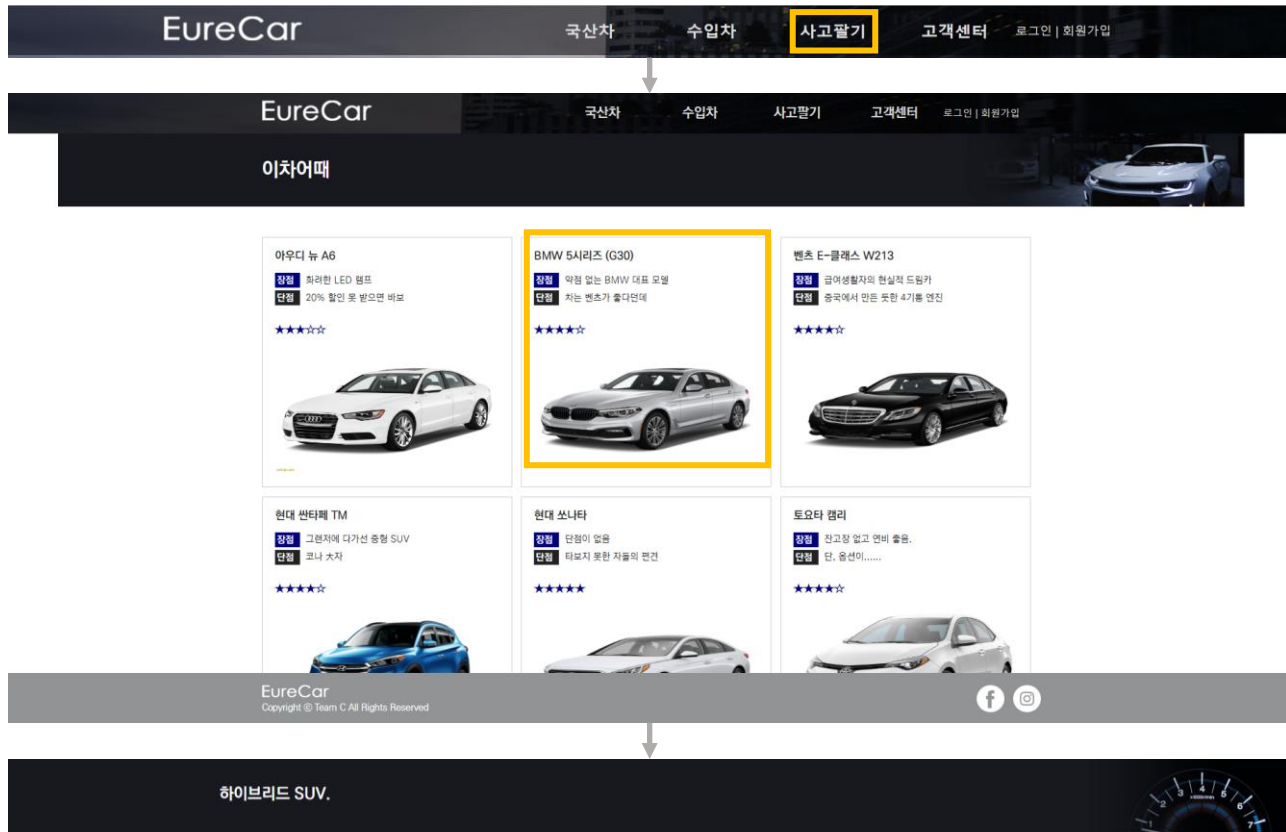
EureCar 국산차 수입차 사고팔기 고객센터 로그인 | 회원가입

EureCar 국산차 수입차 사고팔기 고객센터 로그인 | 회원가입

이차어때

아우디 뉴 A6
장점 화려한 LED 램프
단점 20% 할인 못 받으면 바보
★★★☆☆

BMW 5시리즈 (G30)
장점 약점 없는 BMW 대표 모델
단점 치는 벤츠가 좋다던데
★★★★☆

벤츠 E-클래스 W213
장점 급여생활자의 현실적 드림카
단점 중국에서 만든 듯한 4기통 엔진
★★★★☆

현대 싼타페 TM
장점 그랜저에 다가선 중형 SUV
단점 코나 大자
★★★★☆

현대 쏘나타
장점 단점이 없음
단점 타보지 못한 자들의 편견
★★★★★

토요타 캠리
장점 잔고장 없고 연비 좋음.
단점 단, 옵션이......
★★★★☆

EureCar
Copyright © Team C All Rights Reserved

하이브리드 SUV.